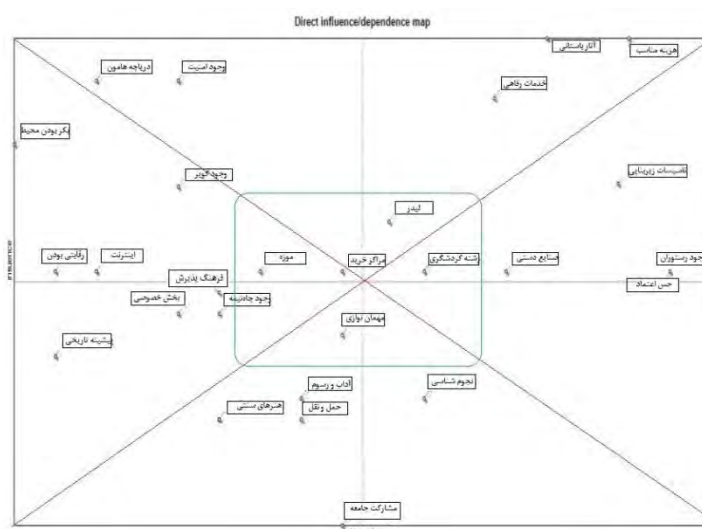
Direct influence/dependence map

آثار باستانی
هزینه مناسب
دریاچه هامون
وجود امنیت
خدمات رفاهی
بکر بودن محیط
تاسیسات زیربنایی
وجود الویر
لیدر
رقابتی بودن
اینترنت
موزه
مراکز خرید
نقشه گردشگری
صنایع دستی
وجود رستوران
فرهنگ پذیرش
حس اعتماد
بخش خصوصی
وجود جاذبه
مهمان نوازی
پیشینه تاریخی
آداب و رسوم
نجوم شناسی
حمل و نقل
هنرهای سنتی
مشارکت جامعه
Influence